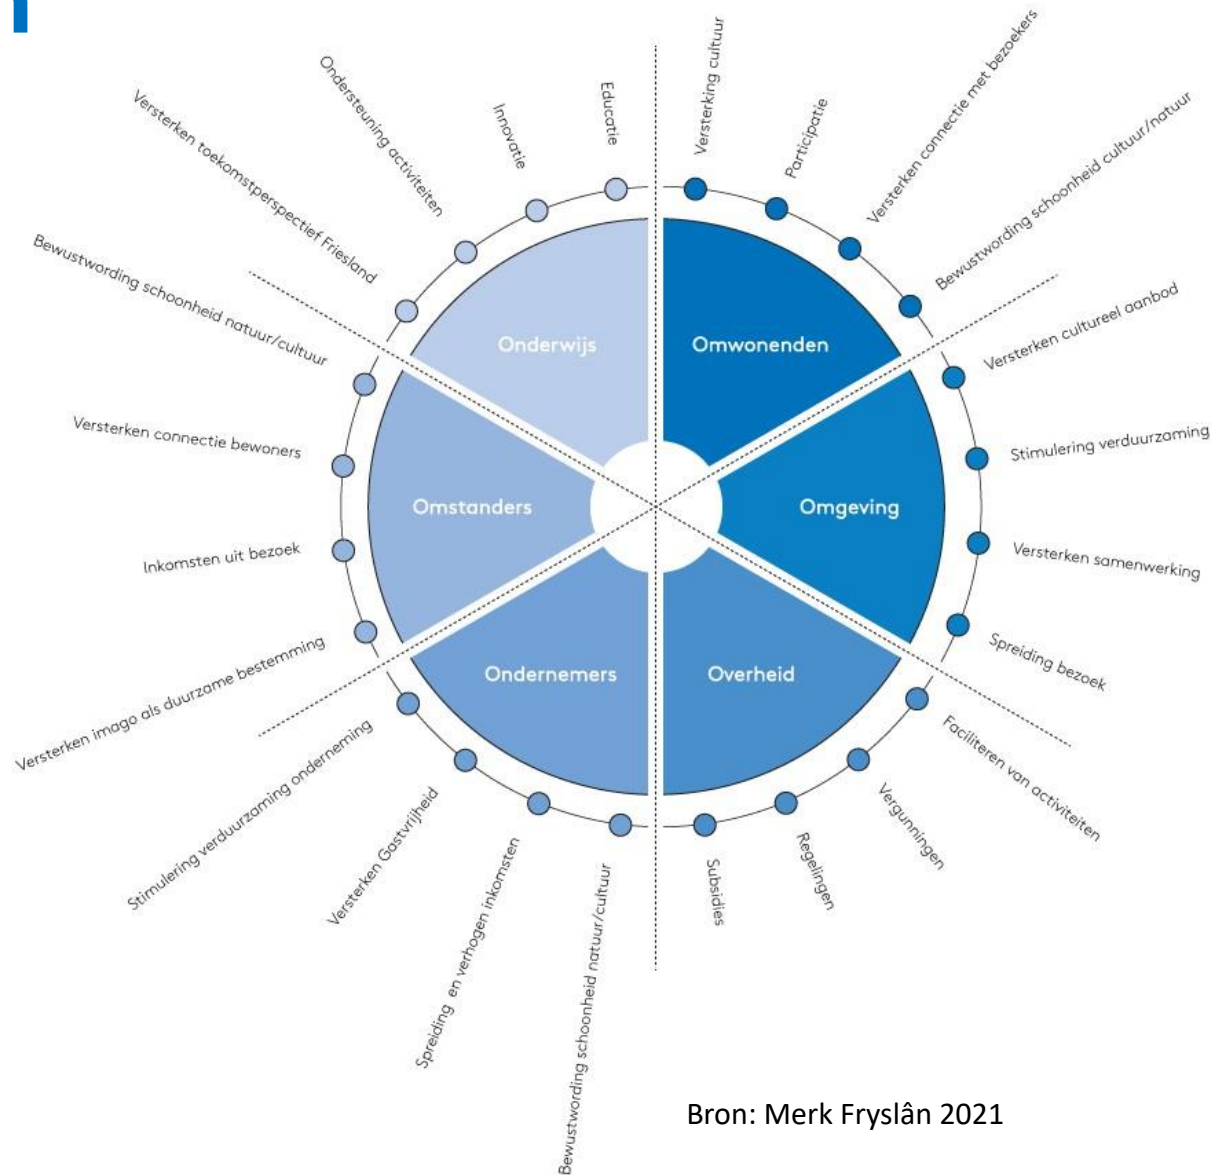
Educatie

Innovatie

Ondersteuning activiteiten

Versterken toekomstperspectief Friesland

Bewustwording schoonheid natuur/cultuur

Versterken connectie bewoners

Inkomsten uit bezoek

Versterken imago als duurzame bestemming

Stimulering verduurzaming onderneming

Versterken Gastvrijheid

Spreiding en verhogen inkomsten

Bewustwording schoonheid natuur/cultuur

Versterking cultuur

Participatie

Versterken connectie met bezoekers

Bewustwording schoonheid cultuur/natuur

Versterken cultureel aanbod

Stimulering verduurzaming

Versterken samenwerking

Spreiding bezoek

Faciliteren van activiteiten

Vergunningen

Regelingen

Subsidies

Onderwijs

Omwonenden

Omstanders

Omgeving

Ondernemers

Overheid

Bron: Merk Fryslân 2021